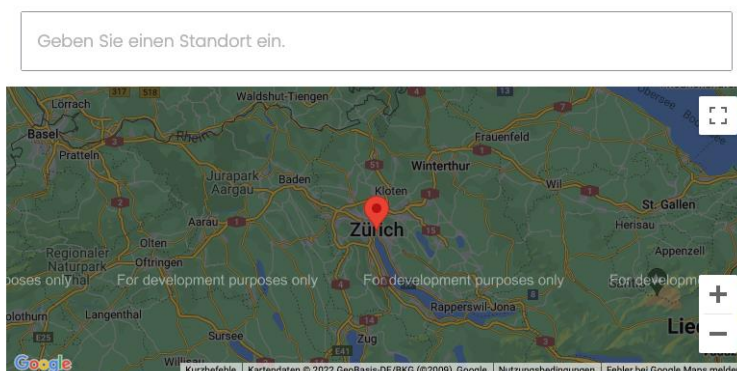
Geben Sie einen Standort ein.

Lörrach
317
518
Waldshut-Tiengen
Basel
Rhein
Pratteln
Frauenfeld
Winterthur
Jurapark Aargau
Baden
Kloten
Wil
St. Gallen
Aarau
Zürich
Herisau
Olten
Appenzell
Regionaler Naturpark
Oftringen
poses only
For development purposes only
For development purposes only
For developm
Langenthal
Rapperswil-Jona
olothurn
Lie
Sursee
Zug
Willisau
Google
Kurzbefehle
Kartendaten © 2022 GeoBasis-DE/BKG (©2009), Google
Nutzungsbedingungen
Fehler bei Google Maps melden
+
−